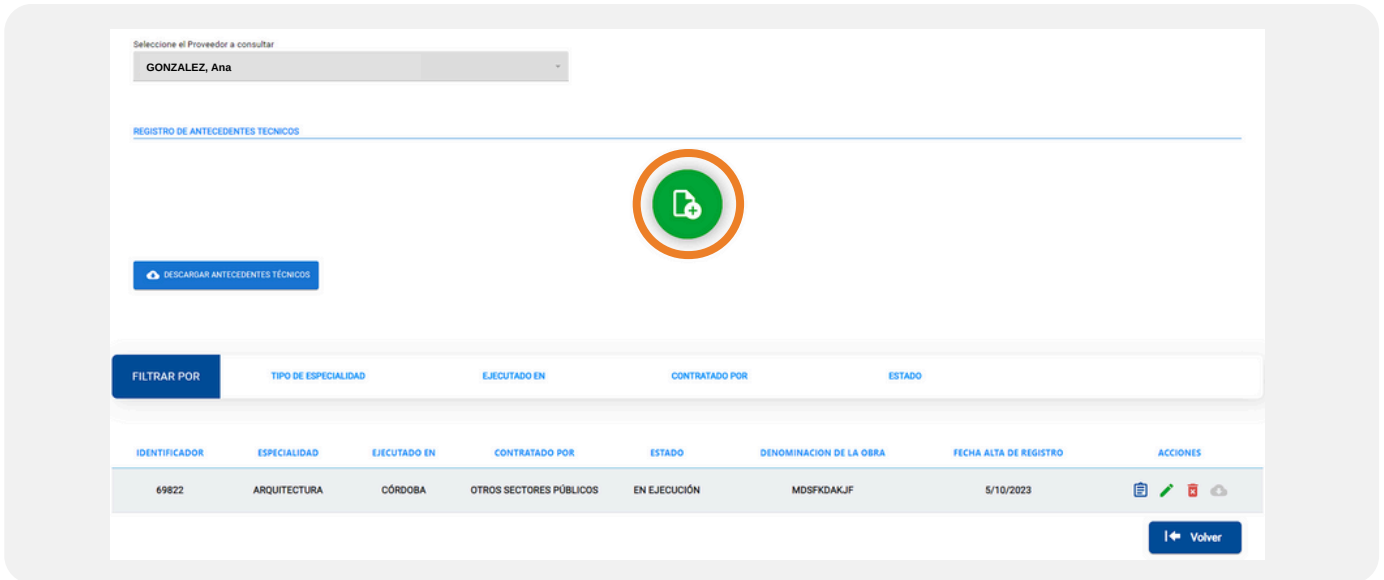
Seleccione el Proveedor a consultar

GONZALEZ, Ana

REGISTRO DE ANTECEDENTES TECNICOS

DESCARGAR ANTECEDENTES TÉCNICOS

FILTRAR POR | TIPO DE ESPECIALIDAD | EJECUTADO EN | CONTRATADO POR | ESTADO

| IDENTIFICADOR | ESPECIALIDAD | EJECUTADO EN | CONTRATADO POR | ESTADO | DENOMINACION DE LA OBRA | FECHA ALTA DE REGISTRO | ACCIONES |
|---|---|---|---|---|---|---|---|
| 69822 | ARQUITECTURA | CÓRDOBA | OTROS SECTORES PÚBLICOS | EN EJECUCIÓN | MDSFKDAKJF | 5/10/2023 | |

Volver